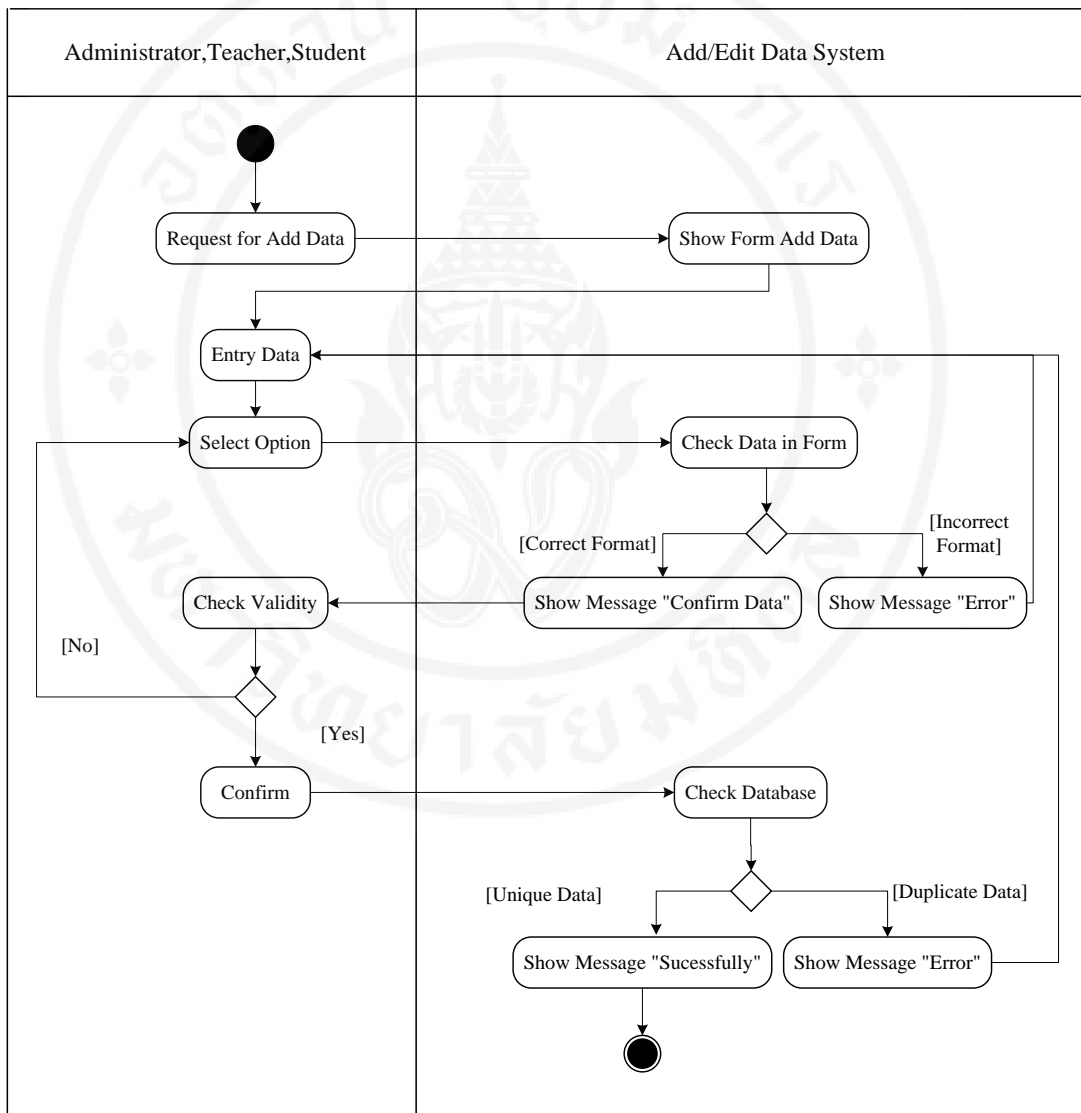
Administrator,Teacher,Student

Add/Edit Data System

Request for Add Data

Show Form Add Data

Entry Data

Select Option

Check Data in Form

[Correct Format]

[Incorrect Format]

Check Validity

Show Message "Confirm Data"

Show Message "Error"

[No]

[Yes]

Confirm

Check Database

[Unique Data]

[Duplicate Data]

Show Message "Sucessfully"

Show Message "Error"